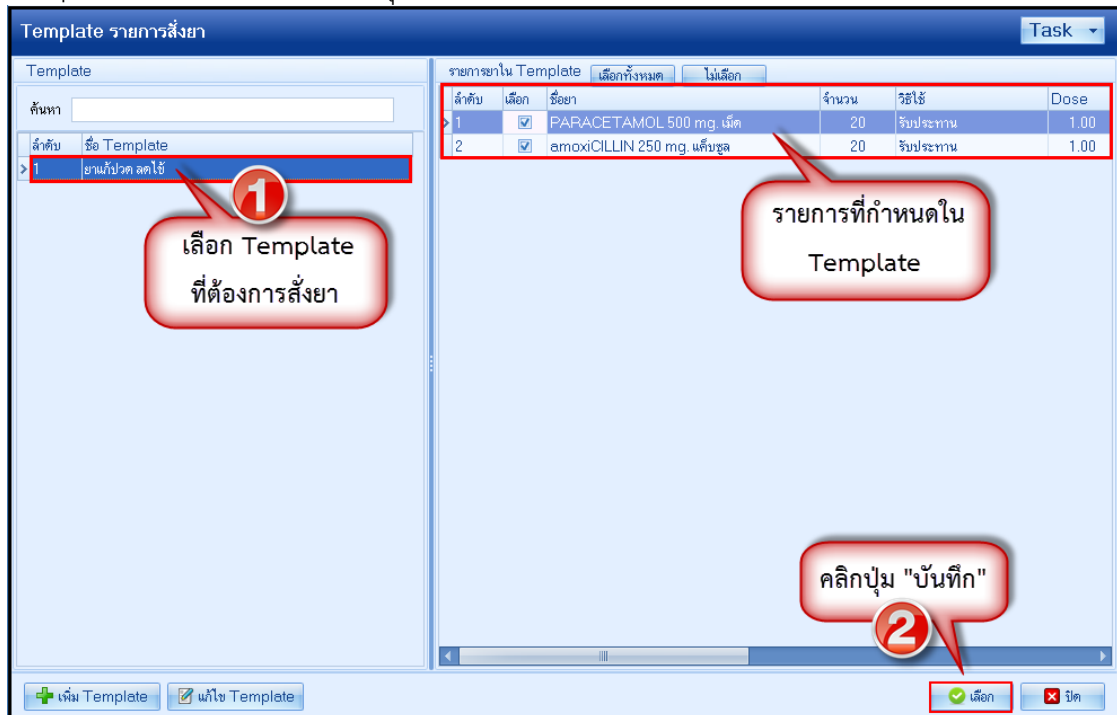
Template รายการสั่งยา

Task

Template

ค้นหา

| ลำดับ | ชื่อ Template |
|---|---|
| 1 | ยาแก้ปวด ลดไข้ |

1

เลือก Template ที่ต้องการสั่งยา

รายการยาใน Template

เลือกทั้งหมด

ไม่เลือก

| ลำดับ | เลือก | ชื่อยา | จำนวน | วิธีใช้ | Dose |
|---|---|---|---|---|---|
| 1 | ☑ | PARACETAMOL 500 mg. เม็ด | 20 | รับประทาน | 1.00 |
| 2 | ☑ | amoxiCILLIN 250 mg. แค็ปซูล | 20 | รับประทาน | 1.00 |

รายการที่กำหนดใน Template

คลิกปุ่ม "บันทึก"

2

เพิ่ม Template

แก้ไข Template

เลือก

ปิด